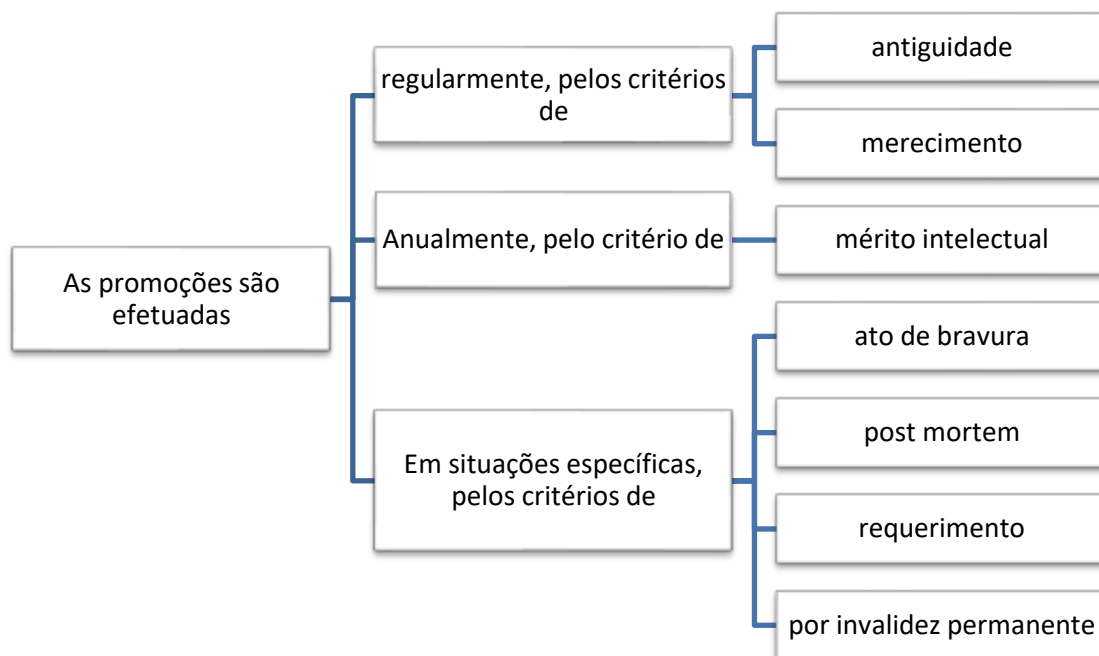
As promoções são efetuadas

regularmente, pelos critérios de

antiguidade

merecimento

Anualmente, pelo critério de

mérito intelectual

Em situações específicas, pelos critérios de

ato de bravura

post mortem

requerimento

por invalidez permanente